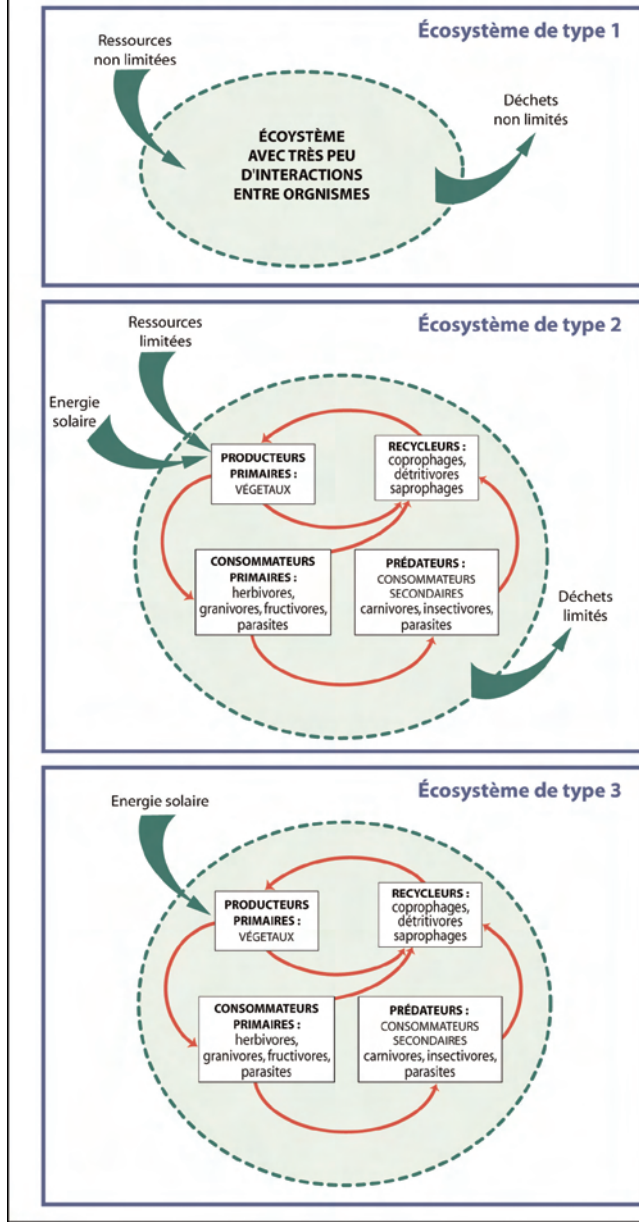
Écosystème de type 1

Ressources non limitées

ÉCOSYSTÈME AVEC TRÈS PEU D'INTERACTIONS ENTRE ORGNISMES

Déchets non limités

Écosystème de type 2

Ressources limitées

Energie solaire

PRODUCTEURS PRIMAIRES : VÉGETAUX

RECYCLEURS : coprophages, détritivores saprophages

CONSOMMATEURS PRIMAIRES : herbivores, granivores, fructivores, parasites

PRÉDATEURS : CONSOMMATEURS SECONDAIRES carnivores, insectivores, parasites

Déchets limités

Écosystème de type 3

Energie solaire

PRODUCTEURS PRIMAIRES : VÉGETAUX

RECYCLEURS : coprophages, détritivores saprophages

CONSOMMATEURS PRIMAIRES : herbivores, granivores, fructivores, parasites

PRÉDATEURS : CONSOMMATEURS SECONDAIRES carnivores, insectivores, parasites